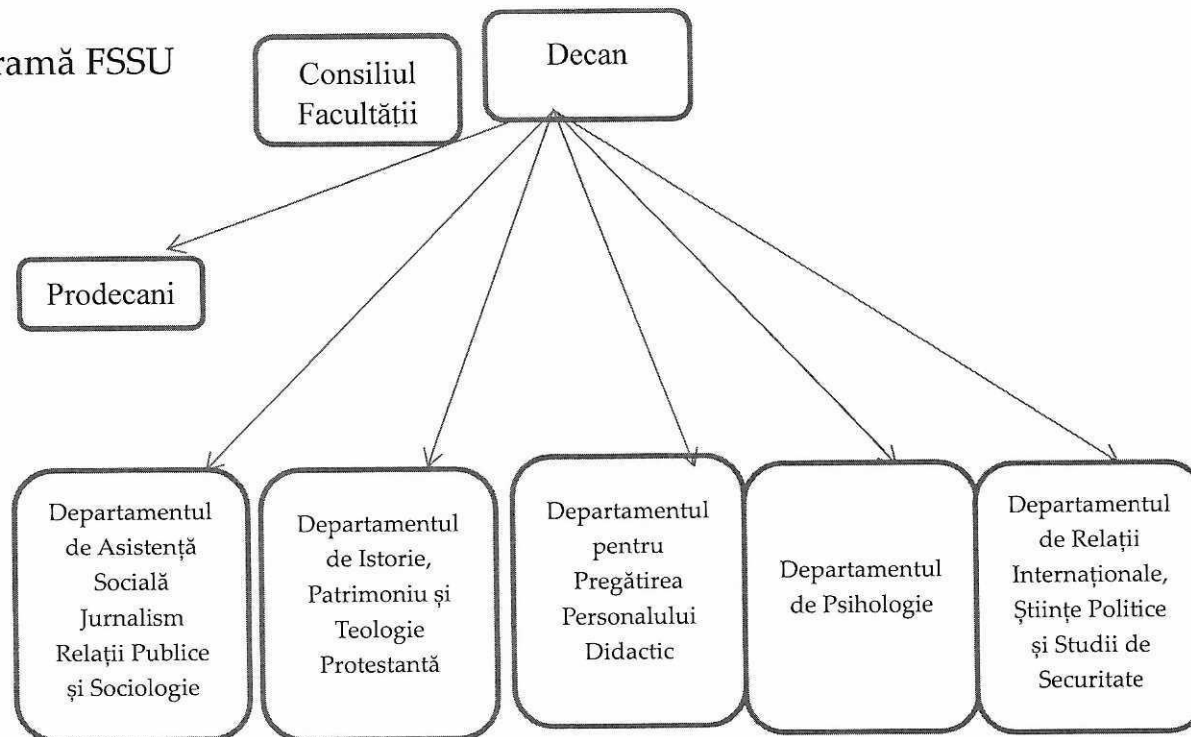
ramă FSSU

Consiliul Facultății

Decan

Prodecani

Departamentul de Asistență Socială Jurnalism Relații Publice și Sociologie

Departamentul de Istorie, Patrimoniu și Teologie Protestantă

Departamentul pentru Pregătirea Personalului Didactic

Departamentul de Psihologie

Departamentul de Relații Internaționale, Științe Politice și Studii de Securitate